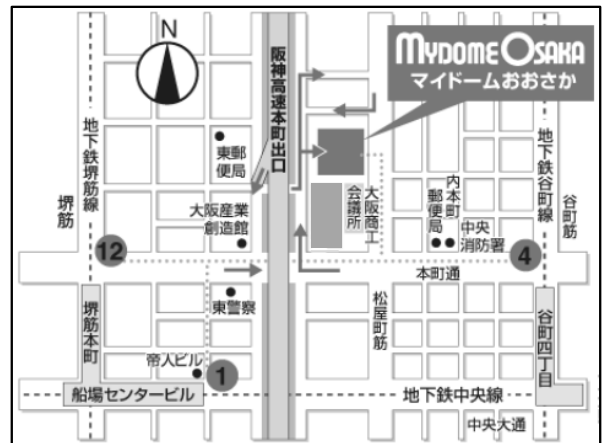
N

MYDOME OSAKA
マイドームおおさか

阪神高速本町出口

地下鉄堺筋線

堺筋

東郵便局

大阪産業創造館

12

東警察

堺筋本町

帝人ビル

1

船場センタービル

大阪商工会議所

郵便局

内本町

中央消防署

本町通

松屋町筋

4

地下鉄谷町線

谷町筋

谷町四丁目

地下鉄中央線

中央大通